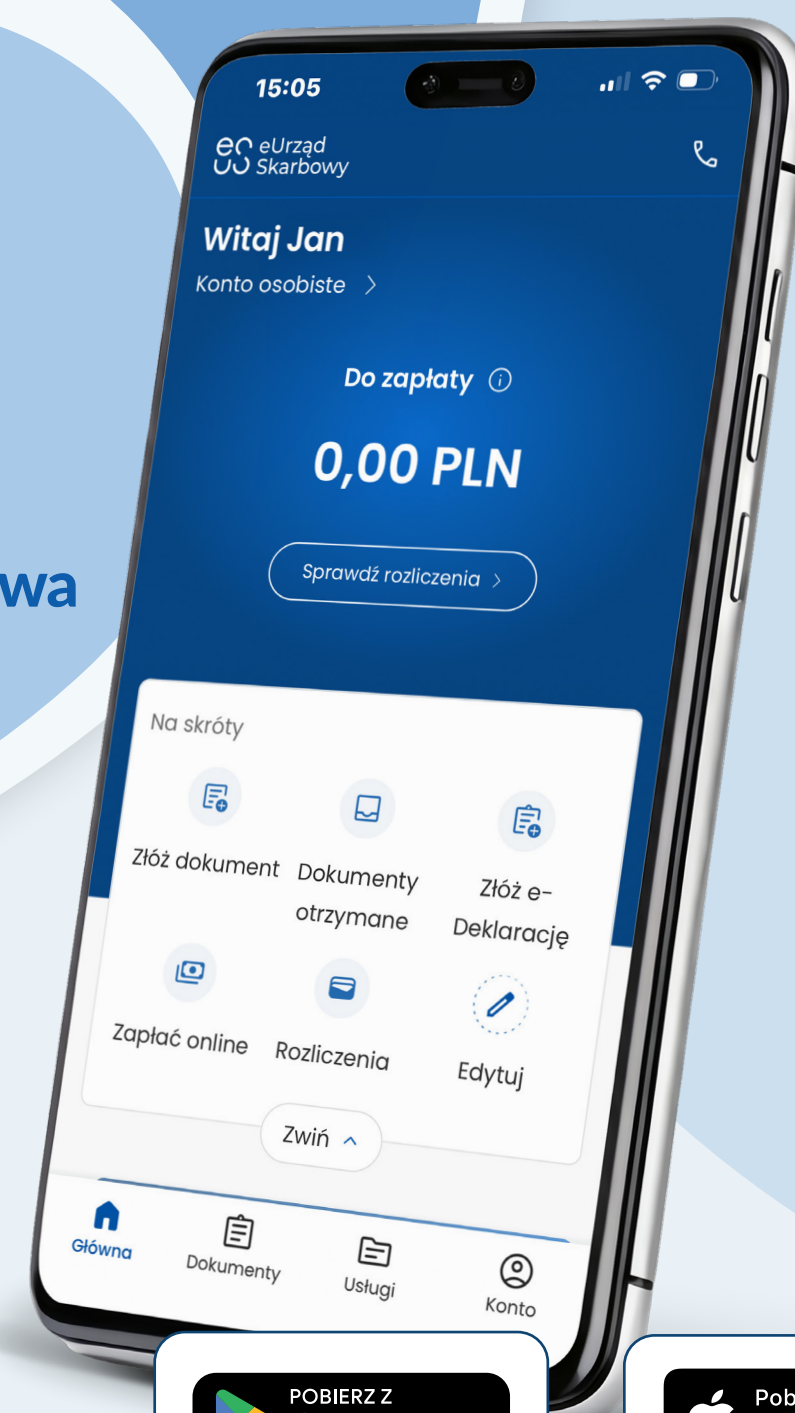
wa

15:05

eUrząd Skarbowy

Witaj Jan
Konto osobiste >

Do zapłaty

0,00 PLN

Sprawdź rozliczenia >

Na skróty

Złóż dokument
Dokumenty otrzymane
Złóż e-Deklarację
Zapłać online
Rozliczenia
Edytuj

Zwiń ^

Główna
Dokumenty
Usługi
Konto

POBIERZ Z

Pob